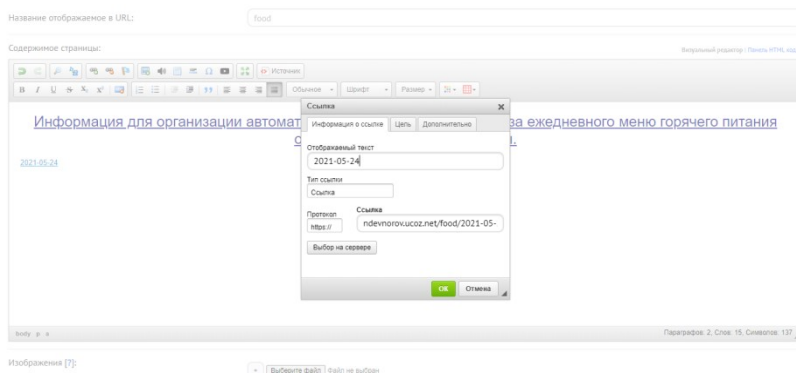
Название отображаемое в URL: food

Содержимое страницы:

Визуальный редактор : Показ HTML-код

Источник

Обычное Шрифт Размер

Информация для организации автомат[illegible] за ежедневного меню горячего питания
о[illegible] л.

2021-05-24

Ссылка

Информация о ссылке | Цель | Дополнительно

Отображаемый текст
2021-05-24

Тип ссылки
Ссылка

Протокол
https://

Ссылка
ndevnorov.ucoz.net/food/2021-05-

Выбор на сервере

ОК Отмена

body p a

Параграфов: 2, Слов: 15, Символов: 137

Изображения [7]:

Выберите файл Файл не выбран